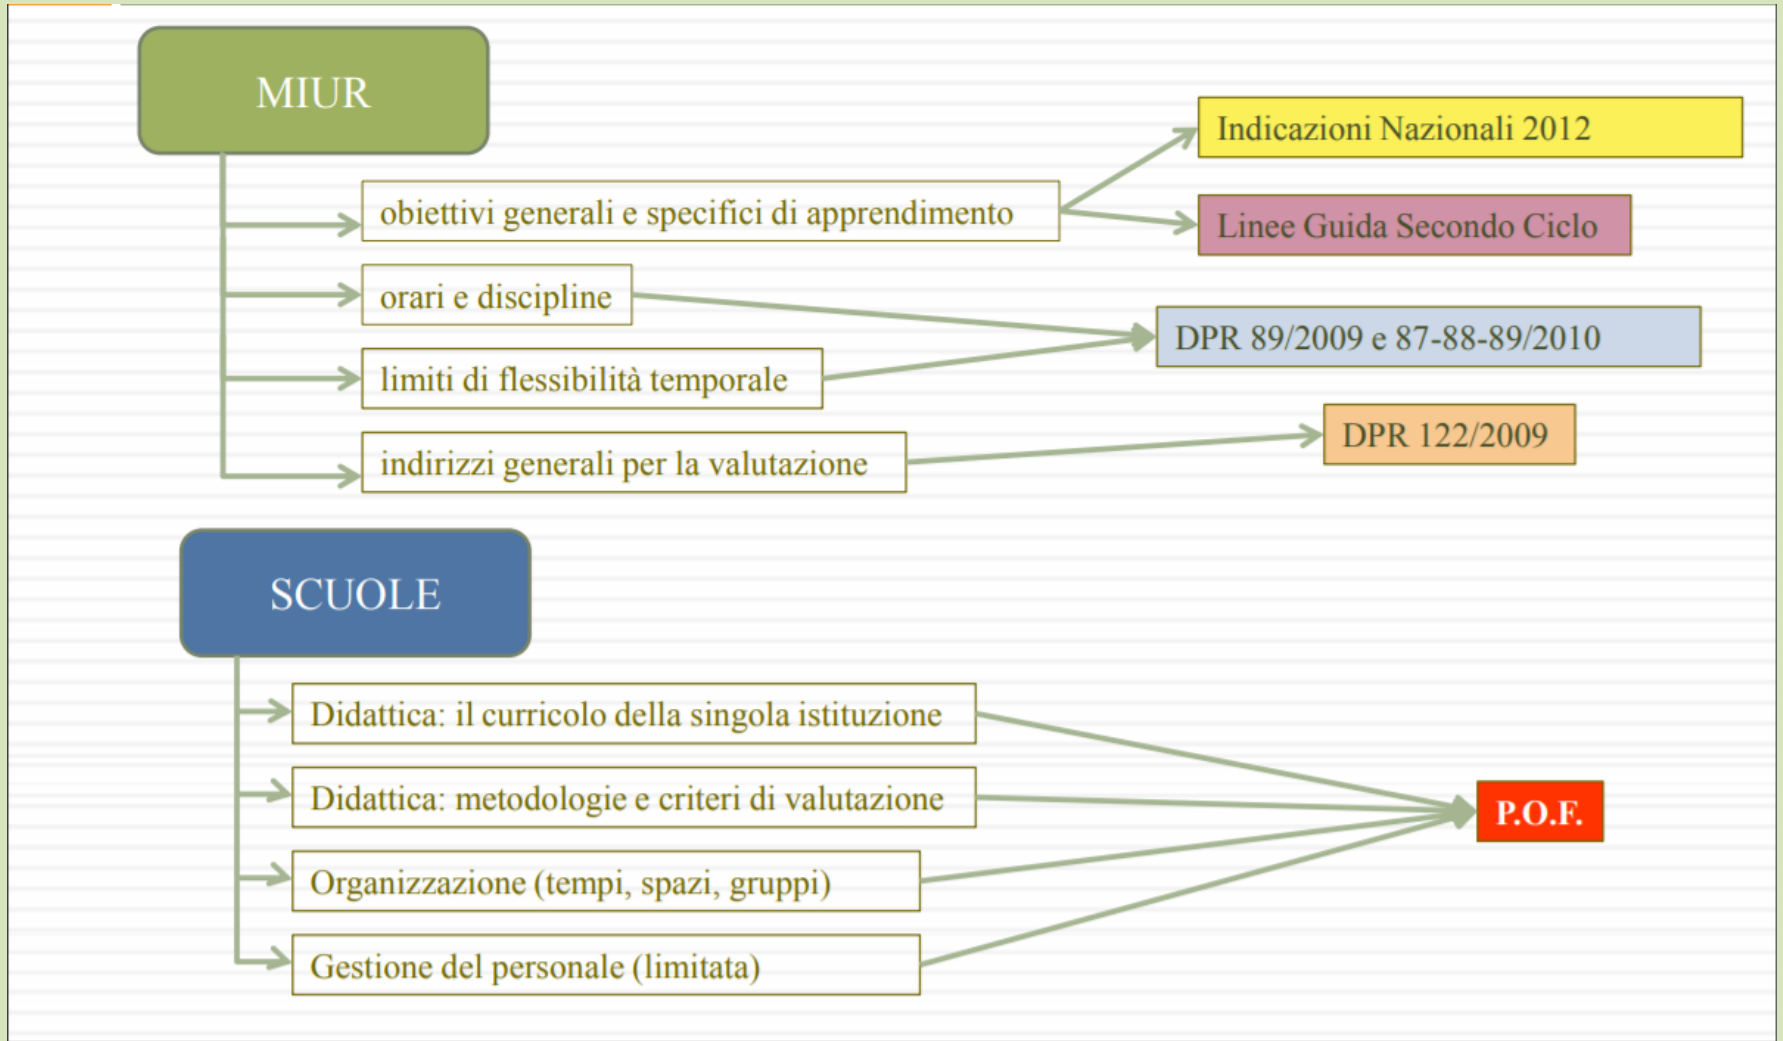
MIUR

obiettivi generali e specifici di apprendimento

Indicazioni Nazionali 2012

Linee Guida Secondo Ciclo

orari e discipline

limiti di flessibilità temporale

DPR 89/2009 e 87-88-89/2010

indirizzi generali per la valutazione

DPR 122/2009

SCUOLE

Didattica: il curricolo della singola istituzione

Didattica: metodologie e criteri di valutazione

Organizzazione (tempi, spazi, gruppi)

Gestione del personale (limitata)

P.O.F.